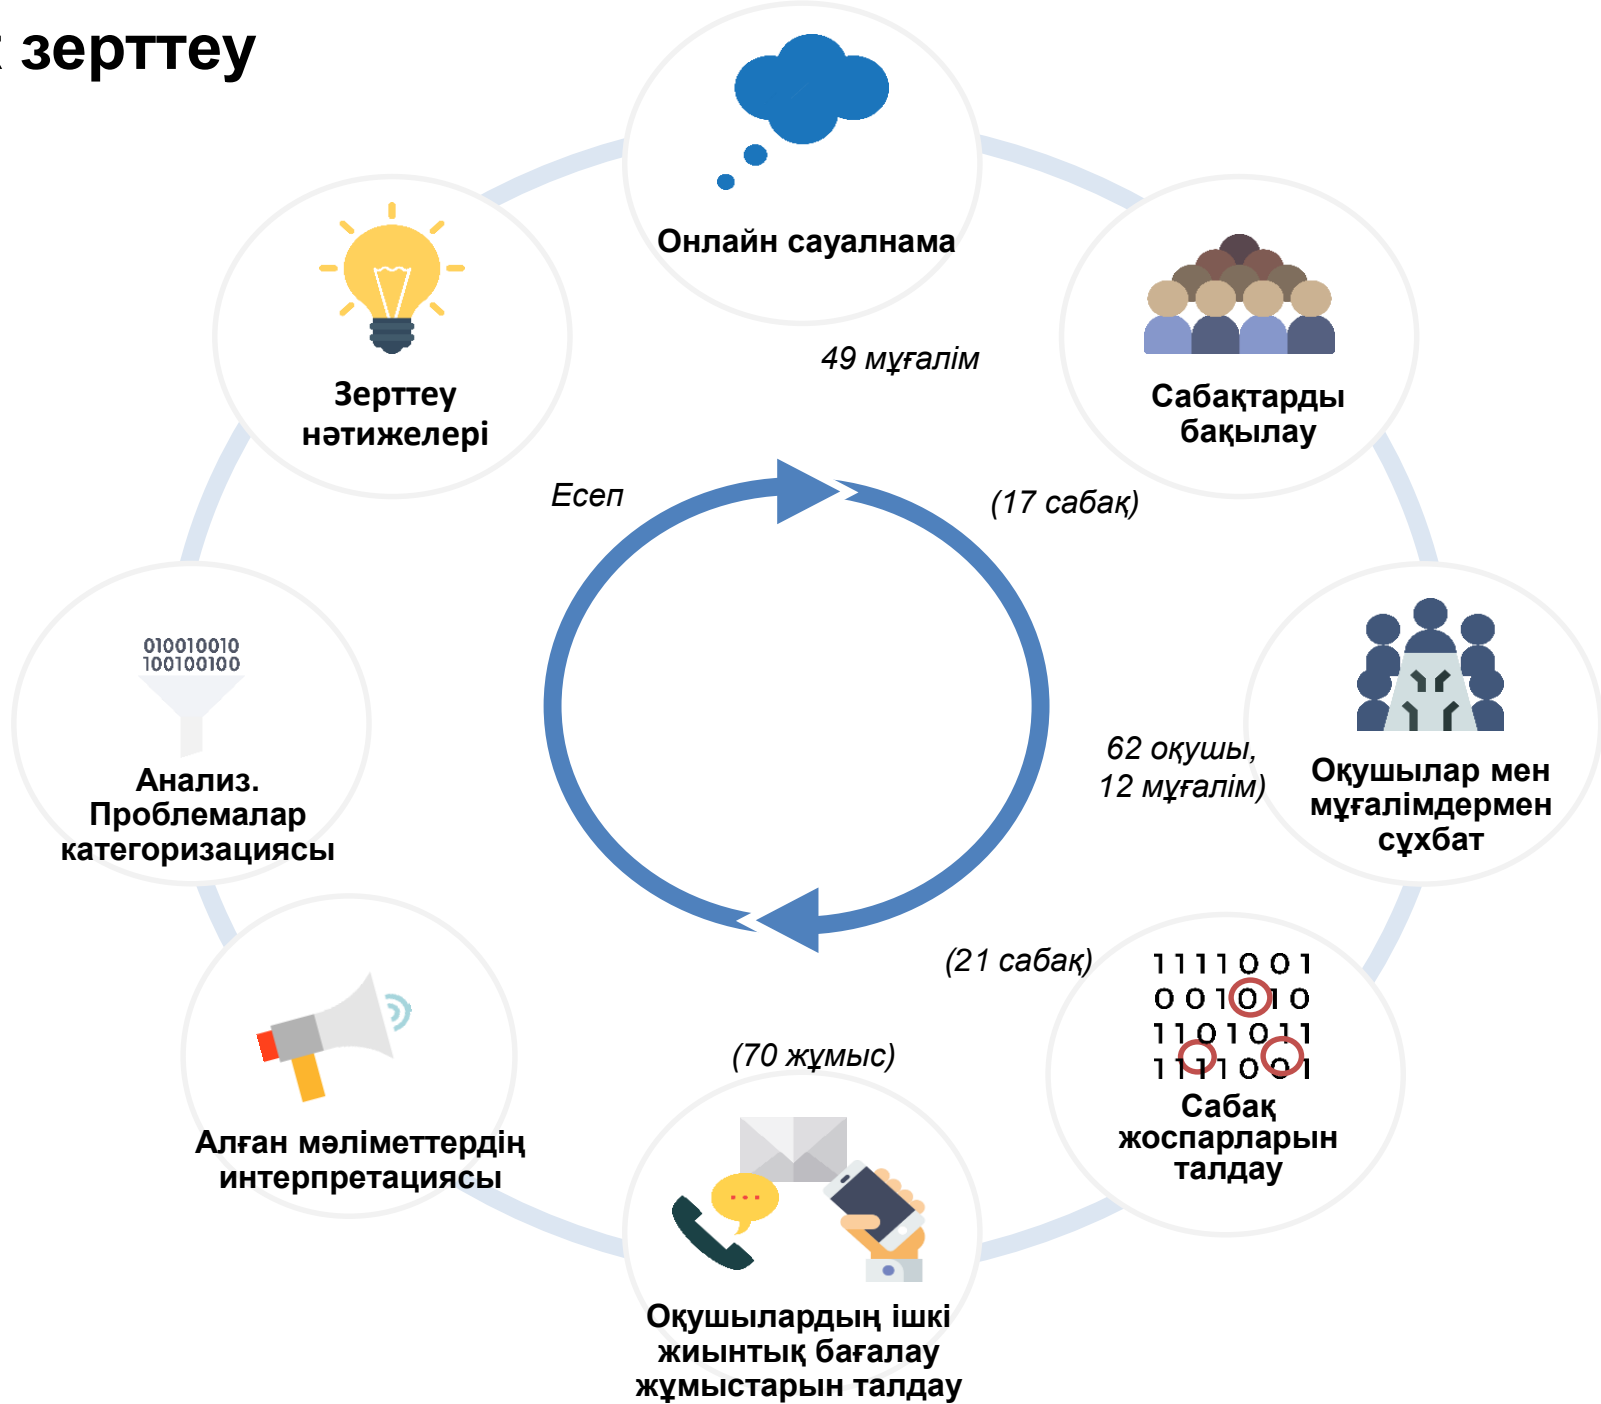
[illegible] зерттеу

Онлайн сауалнама

49 мұғалім

Сабақтарды бақылау

(17 сабақ)

62 оқушы, 12 мұғалім)

Оқушылар мен мұғалімдермен сұхбат

(21 сабақ)

1111001
0010010
1101011
1111001

Сабақ жоспарларын талдау

(70 жұмыс)

Оқушылардың ішкі жиынтық бағалау жұмыстарын талдау

Алған мәліметтердің интерпретациясы

010010010
100100100

Анализ. Проблемалар категоризациясы

Зерттеу нәтижелері

Есеп